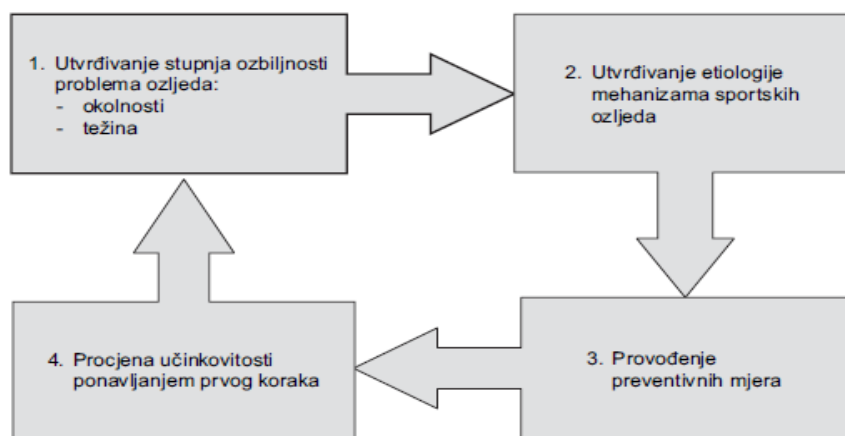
1. Utvrđivanje stupnja ozbiljnosti problema ozljeda:
- okolnosti
- težina

2. Utvrđivanje etiologije mehanizama sportskih ozljeda

3. Provođenje preventivnih mjera

4. Procjena učinkovitosti ponavljanjem prvog koraka